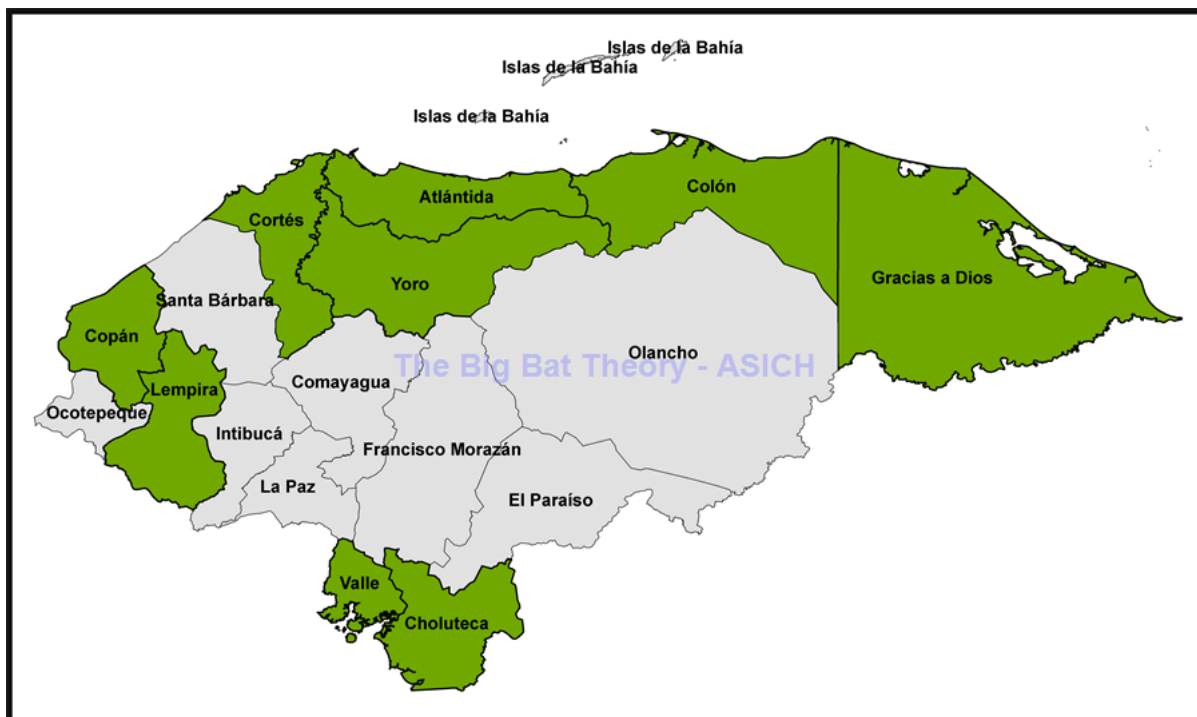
Islas de la Bahía
Islas de la Bahía
Islas de la Bahía
Atlántida
Colón
Cortés
Yoro
Gracias a Dios
Santa Bárbara
Copán
Olancho
The Big Bat Theory - ASICH
Lempira
Comayagua
Ocotepeque
Intibucá
Francisco Morazán
La Paz
El Paraíso
Valle
Choluteca